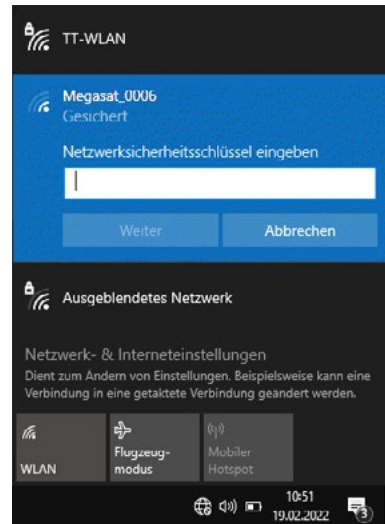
TT-WLAN

Megasat_0006
Gesichert

Netzwerksicherheitsschlüssel eingeben

Weiter

Abbrechen

Ausgeblendetes Netzwerk

Netzwerk- & Interneteinstellungen
Dient zum Andern von Einstellungen. Beispielsweise kann eine Verbindung in eine getaktete Verbindung geandert werden.

WLAN

Flugzeugmodus

Mobiler Hotspot

10:51
19.02.2022

3